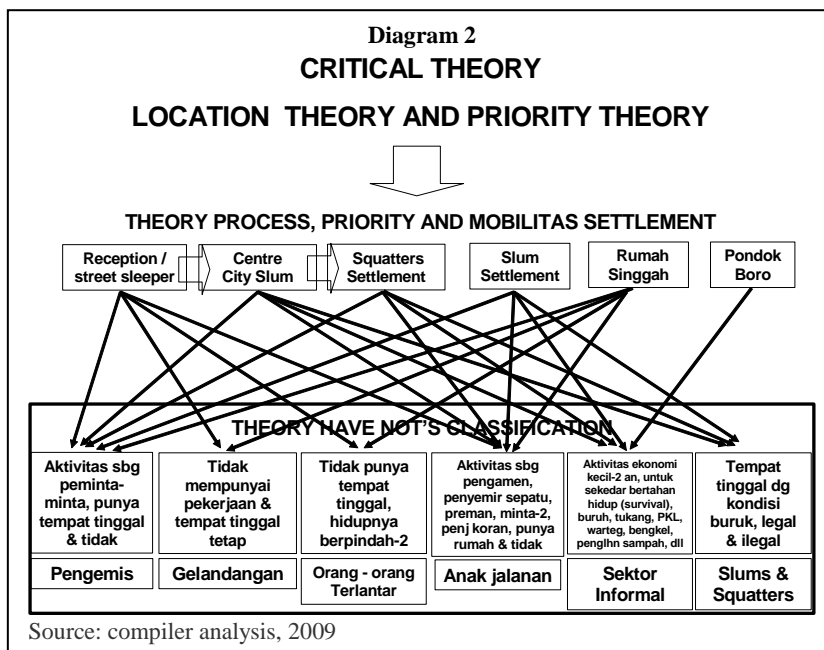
Diagram 2
CRITICAL THEORY

LOCATION THEORY AND PRIORITY THEORY

THEORY PROCESS, PRIORITY AND MOBILITAS SETTLEMENT

Reception / street sleeper

Centre City Slum

Squatters Settlement

Slum Settlement

Rumah Singgah

Pondok Boro

THEORY HAVE NOT'S CLASSIFICATION

| Aktivitas sbg peminta-minta, punya tempat tinggal & tidak | Tidak mempunyai pekerjaan & tempat tinggal tetap | Tidak punya tempat tinggal, hidupnya berpindah-2 | Aktivitas sbg pengamen, penyemir sepatu, preman, minta-2, penj koran, punya rumah & tidak | Aktivitas ekonomi kecil-2 an, untuk sekedar bertahan hidup (survival), buruh, tukang, PKL, warteg, bengkel, penglhn sampah, dll | Tempat tinggal dg kondisi buruk, legal & ilegal |
|---|---|---|---|---|---|
| Pengemis | Gelandangan | Orang - orang Terlantar | Anak jalanan | Sektor Informal | Slums & Squatters |

Source: compiler analysis, 2009